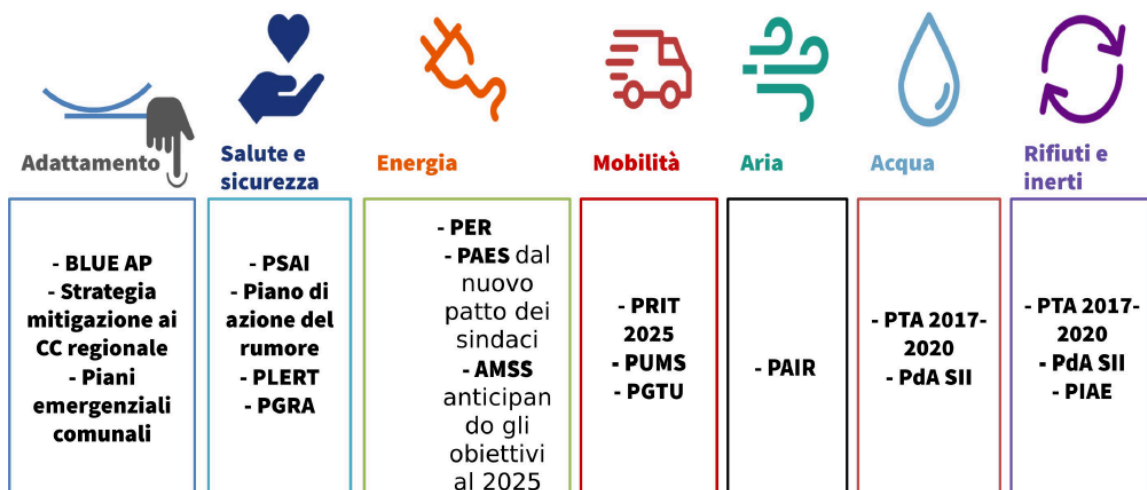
Adattamento

- BLUE AP
- Strategia mitigazione ai CC regionale
- Piani emergenziali comunali

Salute e sicurezza

- PSAI
- Piano di azione del rumore
- PLERT
- PGRA

Energia

- PER
- PAES dal nuovo patto dei sindaci
- AMSS anticipando gli obiettivi al 2025

Mobilità

- PRIT 2025
- PUMS
- PGTU

Aria

- PAIR

Acqua

- PTA 2017-2020
- PdA SII

Rifiuti e inerti

- PTA 2017-2020
- PdA SII
- PIAE